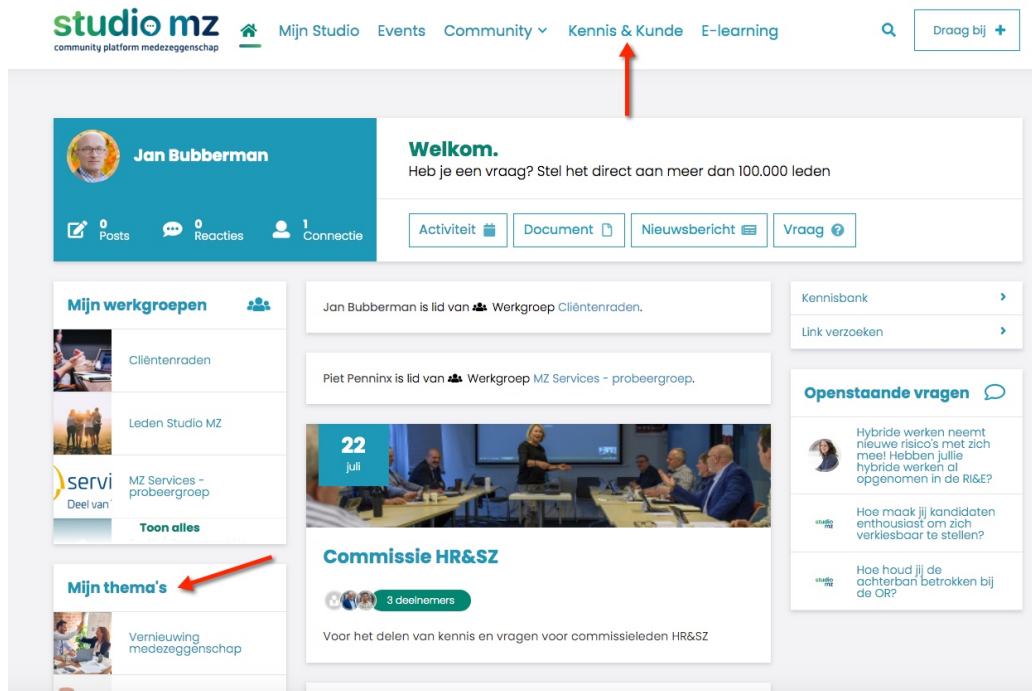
studio mz
community platform medezeggenschap

Mijn Studio Events Community Kennis & Kunde E-learning

Draag bij +

Jan Bubberman

0 Posts 0 Reacties 1 Connectie

Welkom.
Heb je een vraag? Stel het direct aan meer dan 100.000 leden

Activiteit Document Nieuwsbericht Vraag

Mijn werkgroepen

Cliëntenraden

Leden Studio MZ

servi
Deel van

MZ Services - probeergroep

Toon alles

Mijn thema's

Vernieuwing medezeggenschap

Jan Bubberman is lid van Werkgroep Cliëntenraden.

Piet Penninx is lid van Werkgroep MZ Services - probeergroep.

22
juli

Commissie HR&SZ

3 deelnemers

Voor het delen van kennis en vragen voor commissieleden HR&SZ

Kennisbank

Link verzoeken

Openstaande vragen

Hybride werken neemt nieuwe risico's met zich mee! Hebben jullie hybride werken al opgenomen in de RI&E?

studio mz
Hoe maak jij kandidaten enthousiast om zich verkiesbaar te stellen?

studio mz
Hoe houd jij de achterban betrokken bij de OR?